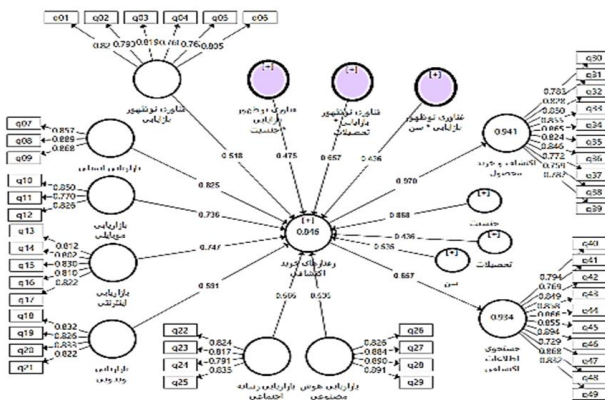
q01 q02 q03 q04 q05 q06
0.82 0.793 0.818 0.761 0.76 0.805
فناوری نوظهور بازاریابی
(-) فناوری نوظهور بازاریابی * جنسیت
(-) فناوری نوظهور بازاریابی * تحصیلات
(+) فناوری نوظهور بازاریابی * سن
q07 q08 q09
0.857 0.889 0.868
بازاریابی احساسی
q10 q11 q12
0.850 0.770 0.825
بازاریابی موبایلی
q13 q14 q15 q16 q17
0.812 0.802 0.830 0.810 0.822
بازاریابی الکترونیکی
q18 q19 q20 q21
0.832 0.826 0.833 0.822
بازاریابی ویدیویی
0.518 0.475 0.657 0.436
0.825 0.736 0.747 0.581
(+) 0.946
رفتارهای خرید اکتشافی
0.970 0.858 0.436 0.535 0.557
0.505 0.535
q22 q23 q24 q25
0.824 0.817 0.791 0.835
بازاریابی رسانه اجتماعی
q26 q27 q28 q29
0.825 0.884 0.850 0.891
بازاریابی هوش مصنوعی
0.941
اکتشاف و خرید محصول
q30 q31 q32 q33 q34 q35 q36 q37 q38 q39
0.783 0.802 0.850 0.835 0.865 0.824 0.846 0.772 0.759 0.787
(+) جنسیت
(+) تحصیلات
(+) سن
0.934
جستجوی اطلاعات اکتشافی
q40 q41 q42 q43 q44 q45 q46 q47 q48 q49
0.794 0.769 0.849 0.858 0.866 0.855 0.894 0.729 0.868 0.877